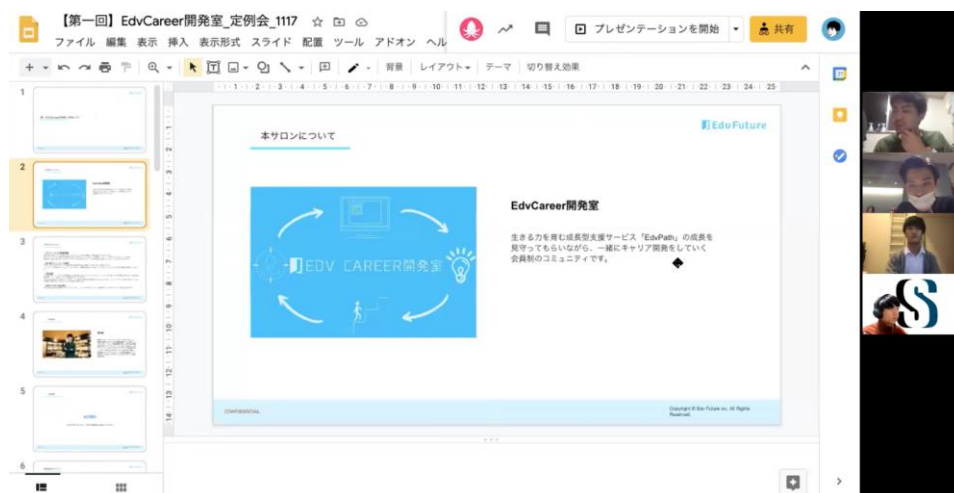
【第一回】EdvCareer開発室_定例会_1117

ファイル 編集 表示 挿入 表示形式 スライド 配置 ツール アドオン ヘル

プレゼンテーションを開始

共有

背景 レイアウト テーマ 切り替え効果

1 2 3 4 5 6 7 8 9 10 11 12 13 14 15 16 17 18 19 20 21 22 23 24 25

本サロンについて

EduFuture

EDV CAREER開発室

EdvCareer開発室

生きる力を育む成長型支援サービス「EdvPath」の成長を見守ってもらいながら、一緒にキャリア開発をしていく会員制のコミュニティです。

CONFIDENTIAL

Copyright © Edu Future inc. All Rights Reserved.

1
2
3
4
5
6